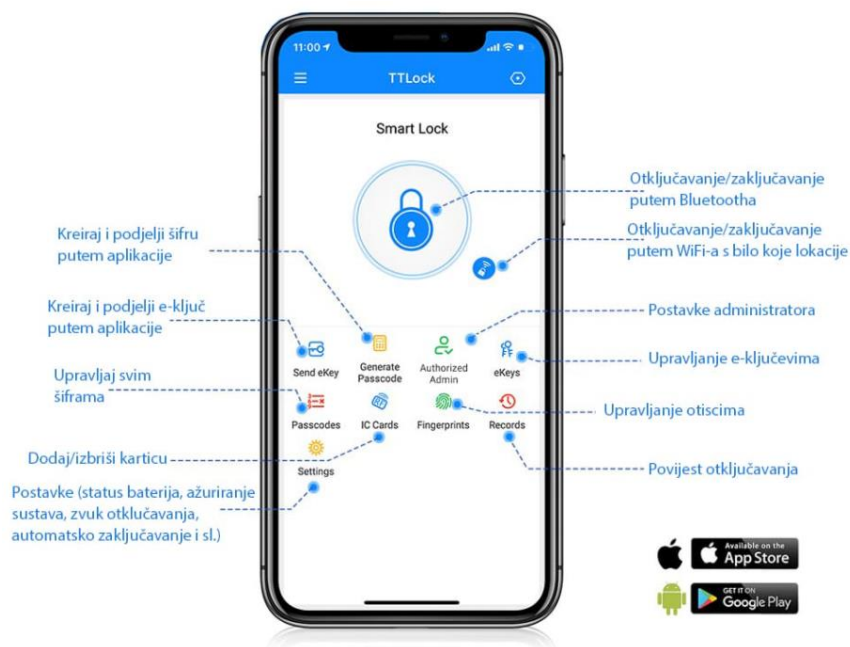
11:00

TTLock

Smart Lock

Otključavanje/zaključavanje putem Bluetootha

Kreiraj i podjelji šifru putem aplikacije

Otključavanje/zaključavanje putem WiFi-a s bilo koje lokacije

Kreiraj i podjelji e-ključ putem aplikacije

Postavke administratora

Send eKey

Generate Passcode

Authorized Admin

eKeys

Upravljanje e-ključevima

Upravljaj svim šiframa

Passcodes

IC Cards

Fingerprints

Records

Upravljanje otiscima

Dodaj/izbriši karticu

Settings

Povijest otključavanja

Postavke (status baterija, ažuriranje sustava, zvuk otklučavanja, automatsko zaključavanje i sl.)

Available on the App Store

GET IT ON Google Play